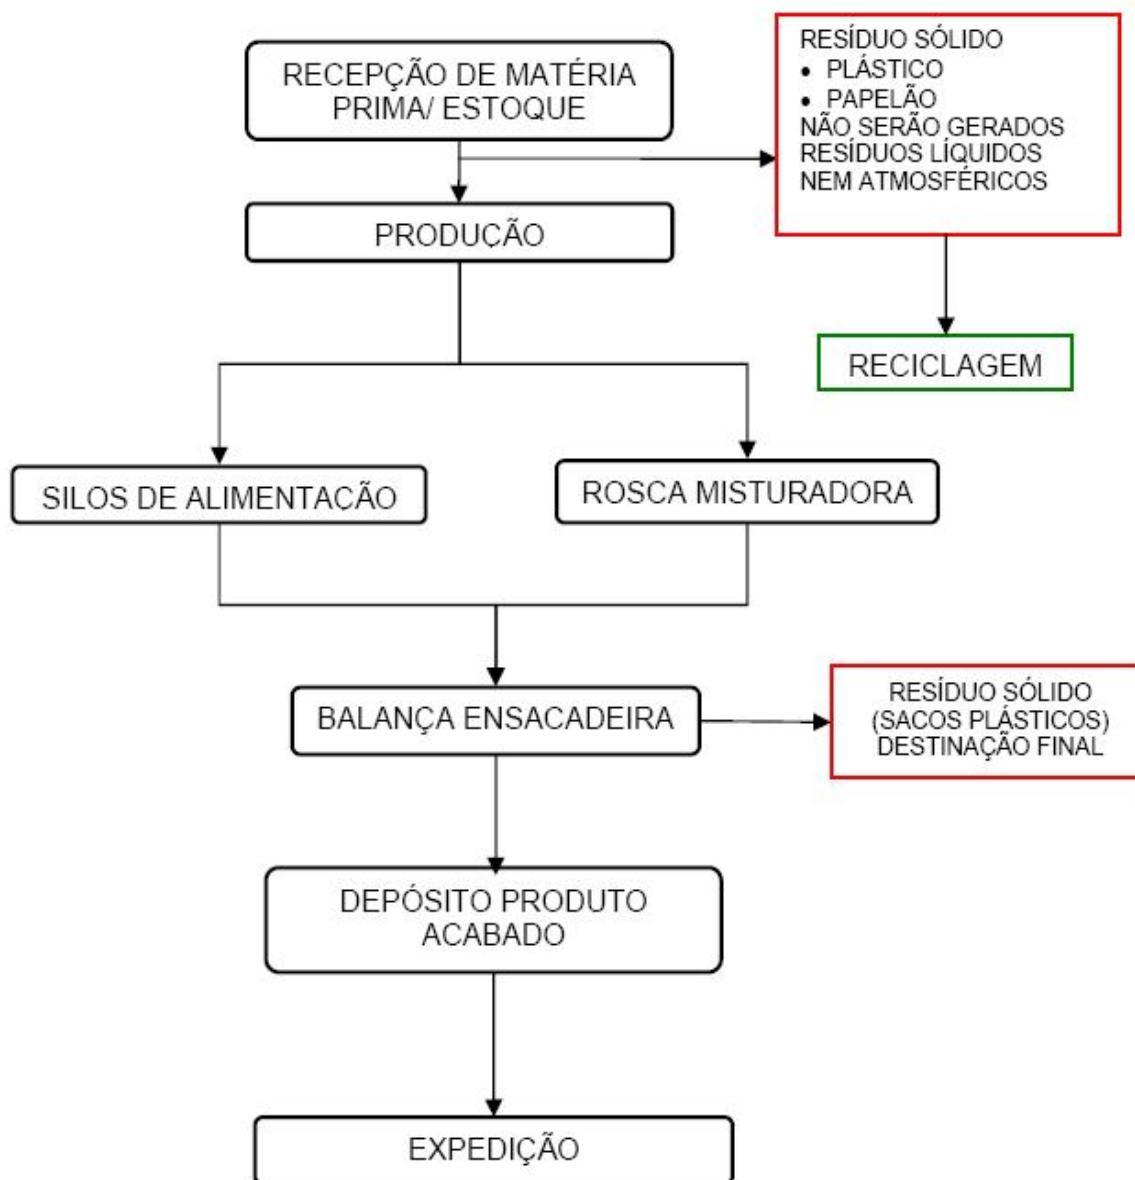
RECEPÇÃO DE MATÉRIA PRIMA/ ESTOQUE

RESÍDUO SÓLIDO
• PLÁSTICO
• PAPELÃO
NÃO SERÃO GERADOS RESÍDUOS LÍQUIDOS NEM ATMOSFÉRICOS

PRODUCÃO

RECICLAGEM

SILOS DE ALIMENTACÃO

ROSCA MISTURADORA

BALANÇA ENSACADEIRA

RESÍDUO SÓLIDO (SACOS PLÁSTICOS) DESTINAÇÃO FINAL

DEPÓSITO PRODUTO ACABADO

EXPEDIÇÃO